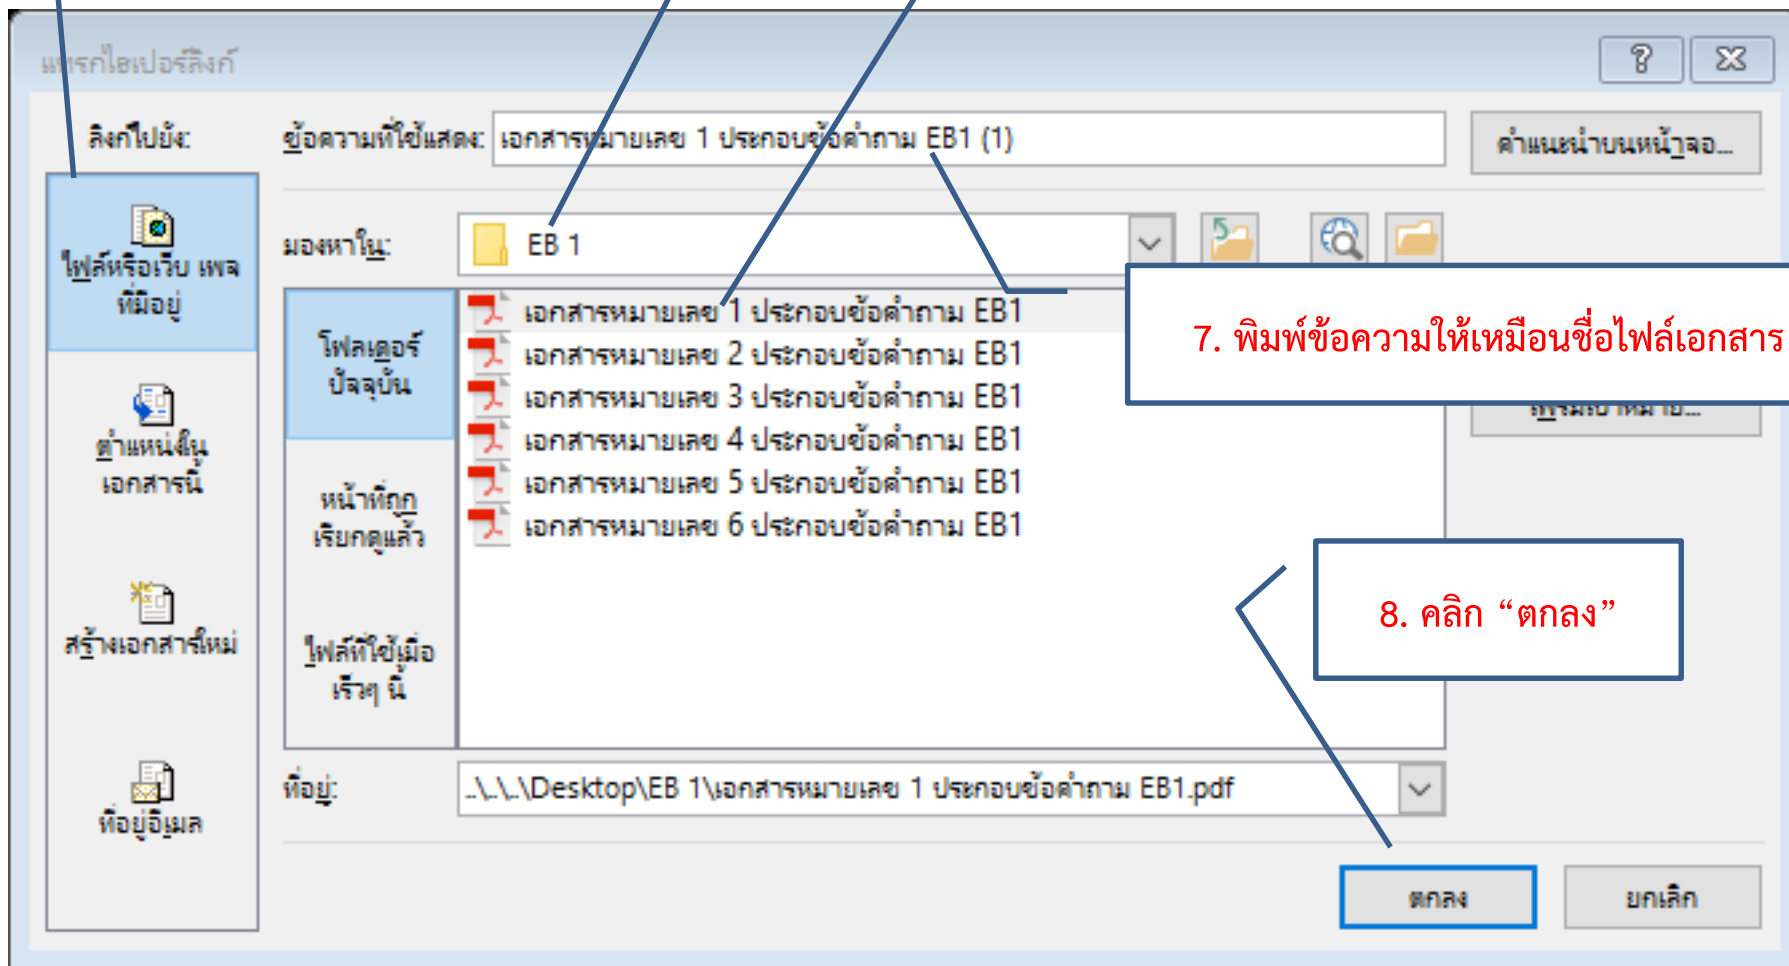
แทรกไฮเปอร์ลิงก์

?

ลิงก์ไปยัง:

ข้อความที่ใช้แสดง: เอกสารหมายเลข 1 ประกอบข้อคำถาม EB1 (1)

คำแนะนำบนหน้าจอ...

ไฟล์หรือเว็บ เพจที่มีอยู่

มองหาใน: EB 1

ตำแหน่งใน เอกสารนี้

โฟลเดอร์ปัจจุบัน

เอกสารหมายเลข 1 ประกอบข้อคำถาม EB1
เอกสารหมายเลข 2 ประกอบข้อคำถาม EB1
เอกสารหมายเลข 3 ประกอบข้อคำถาม EB1
เอกสารหมายเลข 4 ประกอบข้อคำถาม EB1
เอกสารหมายเลข 5 ประกอบข้อคำถาม EB1
เอกสารหมายเลข 6 ประกอบข้อคำถาม EB1

7. พิมพ์ข้อความให้เหมือนชื่อไฟล์เอกสาร

หน้าที่ถูกเรียกดูแล้ว

8. คลิก “ตกลง”

สร้างเอกสารใหม่

ไฟล์ที่ใช้เมื่อเร็วๆ นี้

ที่อยู่อีเมล

ที่อยู่: ..\..\..\Desktop\EB 1\เอกสารหมายเลข 1 ประกอบข้อคำถาม EB1.pdf

ตกลง

ยกเลิก